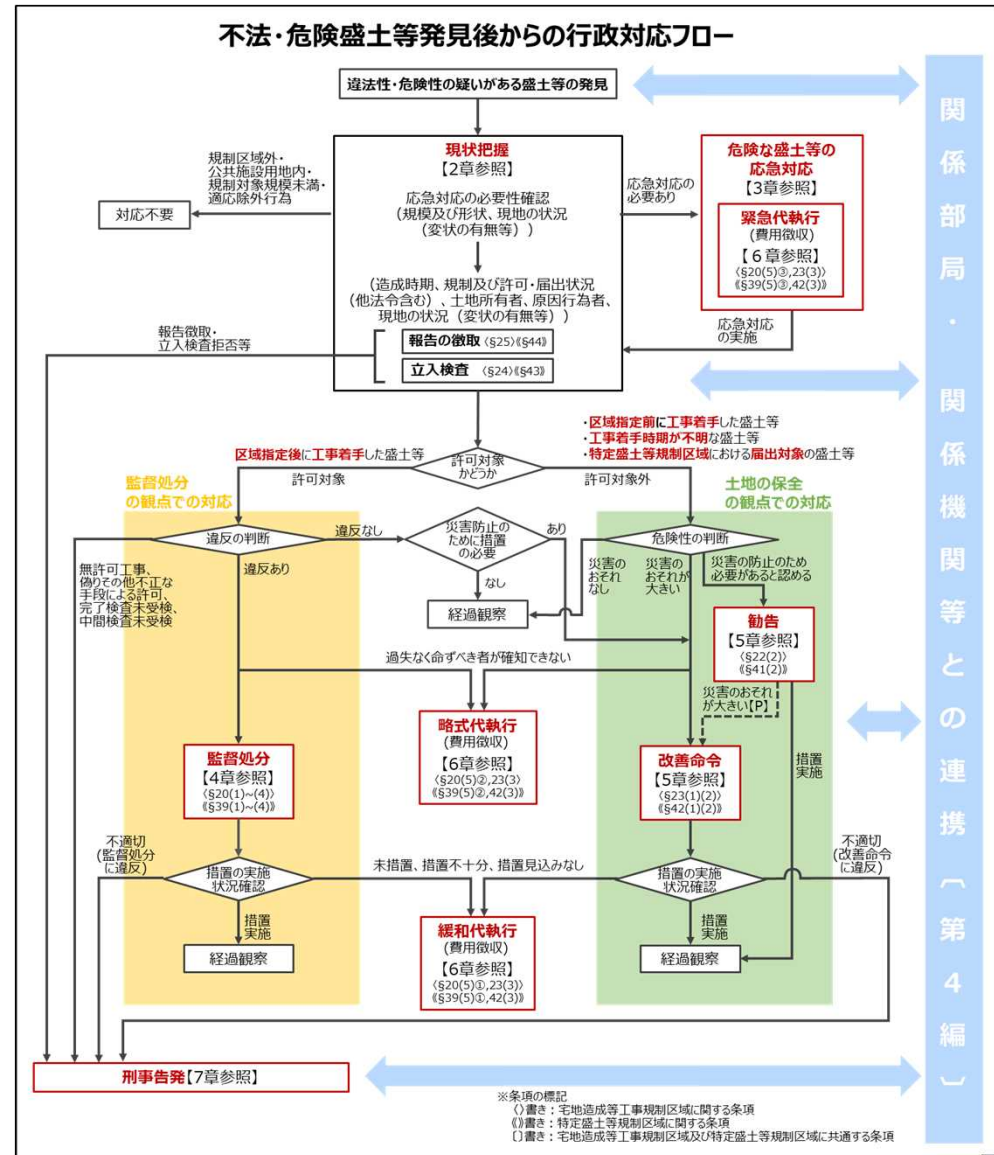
不法・危険盛土等発見後からの行政対応フロー

違法性・危険性の疑いがある盛土等の発見

関係部局・関係機関等との連携(第4編)

現状把握
【2章参照】

応急対応の必要性確認
(規模及び形状、現地の状況(変状の有無等))

(造成時期、規制及び許可・届出状況(他法令含む)、土地所有者、原因行為者、現地の状況(変状の有無等))

報告の徴取〈§25〉《§44》

立入検査〈§24〉《§43》

規制区域外・公共施設用地内・規制対象規模未満・適応除外行為

対応不要

応急対応の必要あり

危険な盛土等の応急対応
【3章参照】

緊急代執行
(費用徴収)
【6章参照】
〈§20(5)③,23(3)〉
《§39(5)③,42(3)》

応急対応の実施

報告徴取・立入検査拒否等

・区域指定前に工事着手した盛土等
・工事着手時期が不明な盛土等
・特定盛土等規制区域における届出対象の盛土等

区域指定後に工事着手した盛土等

許可対象かどうか

許可対象

許可対象外

監督処分の観点での対応

土地の保全の観点での対応

違反の判断

違反なし

違反あり

無許可工事、偽りその他不正な手段による許可、完了検査未受検、中間検査未受検

災害防止のために措置の必要

あり

なし

経過観察

危険性の判断

災害のおそれなし

災害のおそれが大きい

災害の防止のため必要があると認める

勧告
【5章参照】
〈§22(2)〉
《§41(2)》

過失なく命ずべき者が確知できない

災害のおそれが大きい[P]

略式代執行
(費用徴収)
【6章参照】
〈§20(5)②,23(3)〉
《§39(5)②,42(3)》

監督処分
【4章参照】
〈§20(1)~(4)〉
《§39(1)~(4)》

改善命令
【5章参照】
〈§23(1)(2)〉
《§42(1)(2)》

措置実施

不適切(監督処分に違反)

措置の実施状況確認

未措置、措置不十分、措置見込みなし

不適切(改善命令に違反)

措置の実施状況確認

措置実施

経過観察

緩和代執行
(費用徴収)
【6章参照】
〈§20(5)①,23(3)〉
《§39(5)①,42(3)》

措置実施

経過観察

刑事告発【7章参照】

※条項の標記
〈〉書き：宅地造成等工事規制区域に関する条項
《》書き：特定盛土等規制区域に関する条項
〔〕書き：宅地造成等工事規制区域及び特定盛土等規制区域に共通する条項